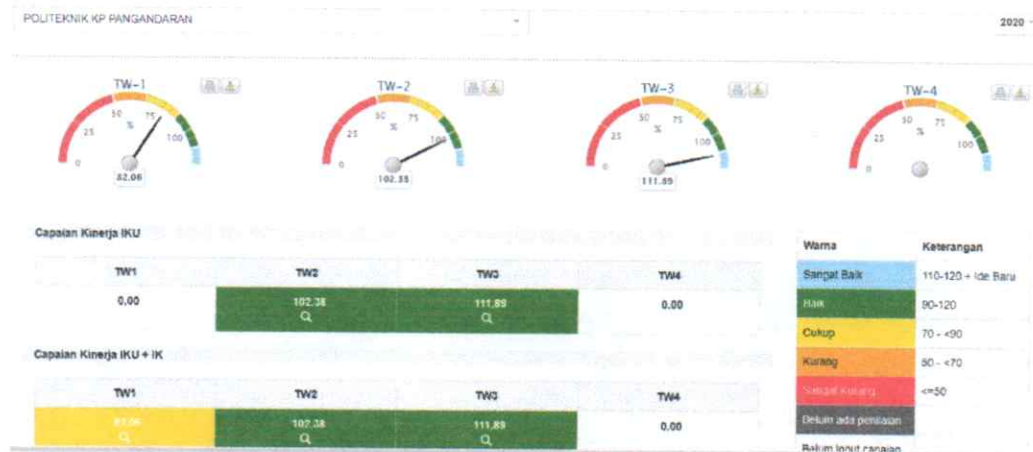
POLITEKNIK KP PANGANDARAN

2020

TW-1
0 25 50 % 75 100
82.06

TW-2
0 25 50 % 75 100
102.38

TW-3
0 25 50 % 75 100
111.89

TW-4
0 25 50 % 75 100

Capaian Kinerja IKU

| TW1 | TW2 | TW3 | TW4 |
|---|---|---|---|
| 0.00 | 102.38 | 111.89 | 0.00 |

Capaian Kinerja IKU + IK

| TW1 | TW2 | TW3 | TW4 |
|---|---|---|---|
| 82.06 | 102.38 | 111.89 | 0.00 |

| Warna | Keterangan |
|---|---|
| Sangat Baik | 110-120 + Ide Baru |
| Baik | 90-120 |
| Cukup | 70 - <90 |
| Kurang | 50 - <70 |
| Sangat Kurang | <=50 |
| Belum ada penilaian | |
| Belum input capaian | |